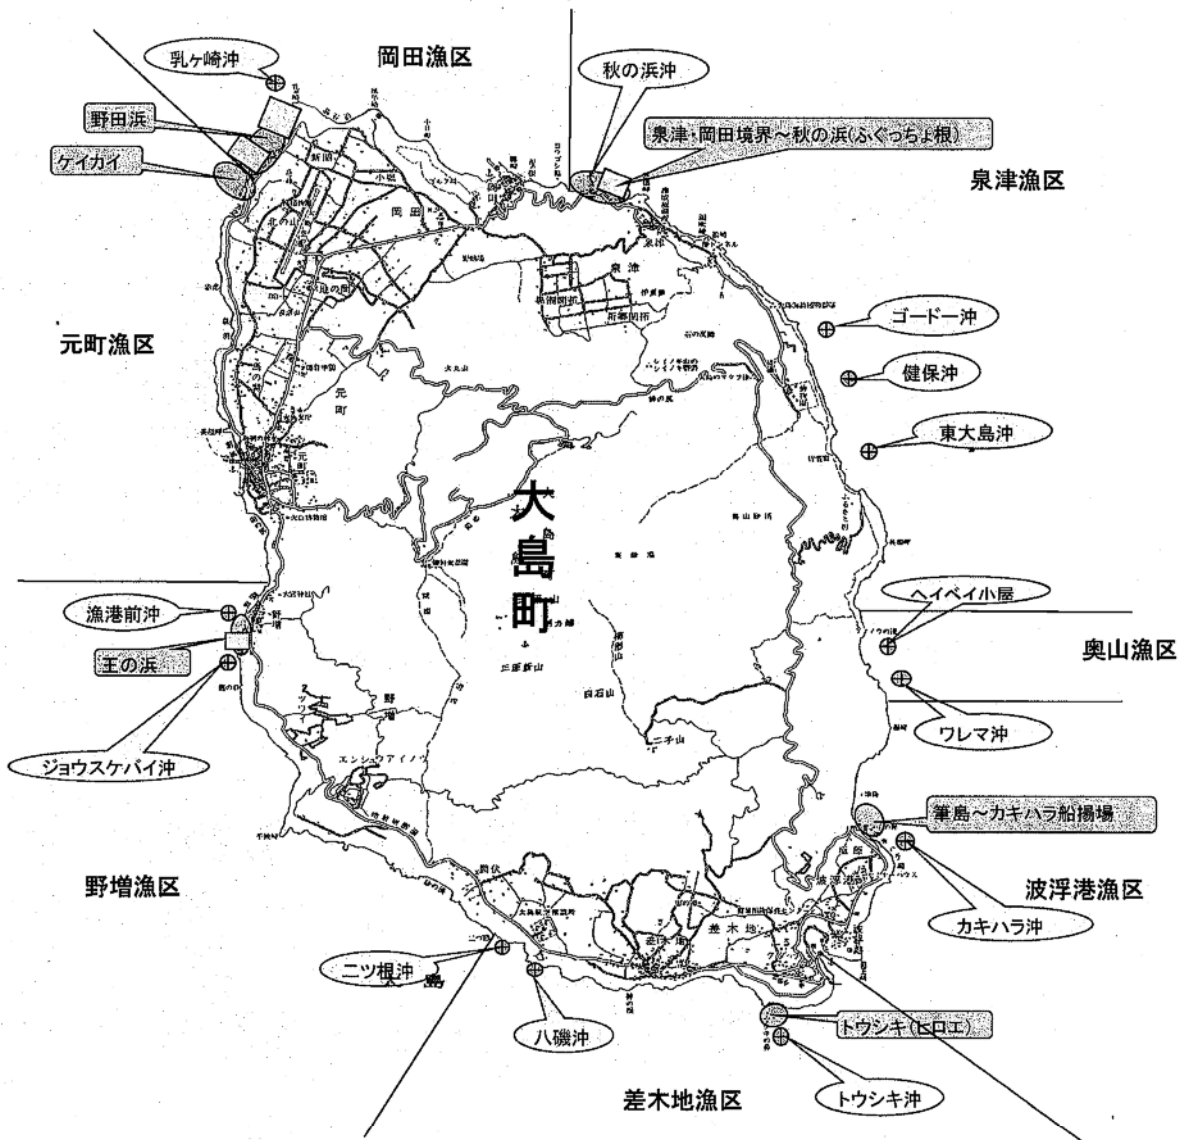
乳ヶ崎沖

岡田漁区

秋の浜沖

野田浜

泉津・岡田境界～秋の浜(ふぐっちょ根)

ケイカイ

泉津漁区

ゴードー沖

元町漁区

健保沖

東大島沖

大島町

ヘイベイ小屋

漁港前沖

王の浜

奥山漁区

ワレマ沖

ジョウスケバイ沖

筆島～カキハラ船揚場

カキハラ沖

野増漁区

波浮港漁区

ニツ根沖

八磯沖

トウシキ(ヒロエ)

トウシキ沖

差木地漁区